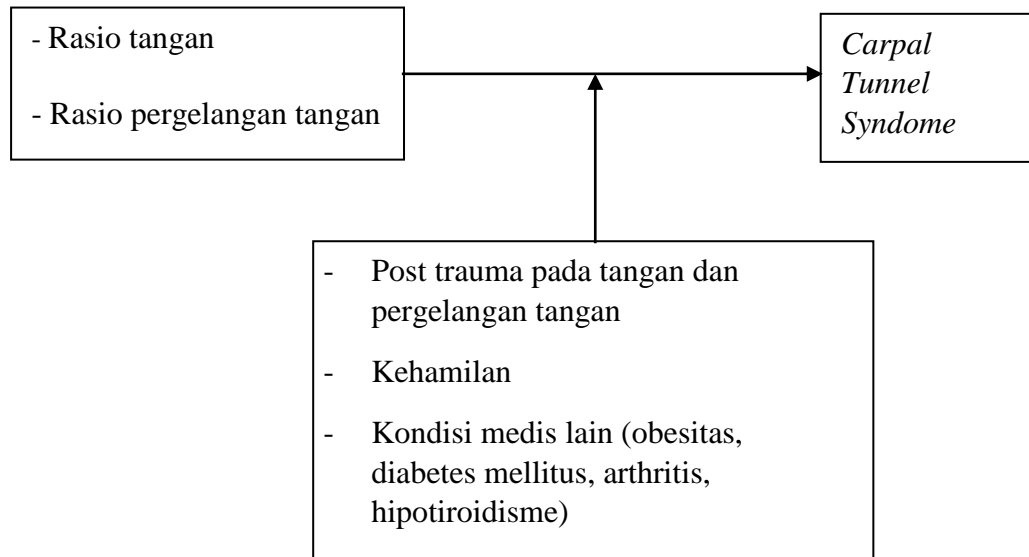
- Rasio tangan
- Rasio pergelangan tangan

*Carpal Tunnel Syndome*

- Post trauma pada tangan dan pergelangan tangan
- Kehamilan
- Kondisi medis lain (obesitas, diabetes mellitus, arthritis, hipotiroidisme)